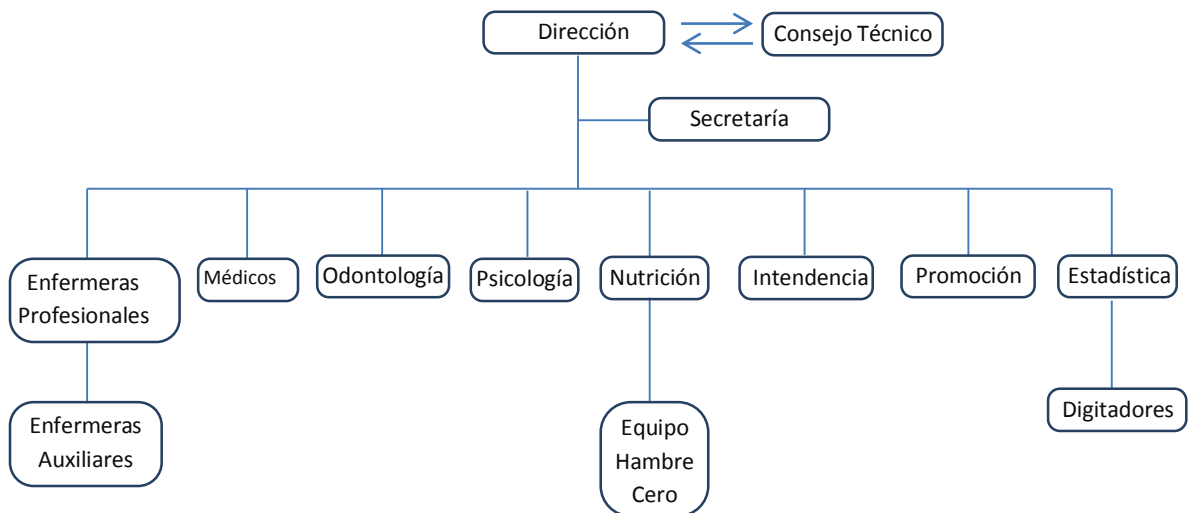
Dirección

Consejo Técnico

Secretaría

Enfermeras Profesionales

Médicos

Odontología

Psicología

Nutrición

Intendencia

Promoción

Estadística

Enfermeras Auxiliares

Equipo Hambre Cero

Digitadores